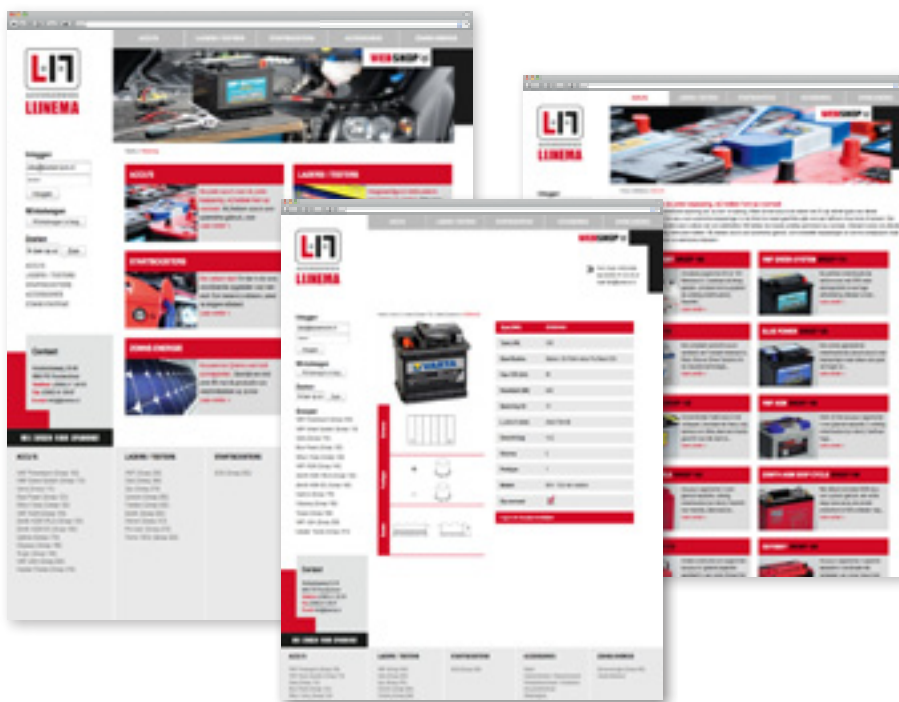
LIJNEMA

ACCU'S

LADERS / TESTERS

STARTBOOSTERS

ACCESSOIRES

ZONNE-ENERGIE

WEBSHOP

Inloggen

Inloggen

Winkelwagen

Zoeken

Zoek

ACCU'S

LADERS / TESTERS

STARTBOOSTERS

ACCESSOIRES

ZONNE-ENERGIE

ACCU'S

LADERS / TESTERS

STARTBOOSTERS

ZONNE-ENERGIE

Contact

WIJ ZIJN ERKEND

ACCU'S

LADERS / TESTERS

STARTBOOSTERS

LIJNEMA

WEBSHOP

Inloggen

Winkelwagen

Zoeken

Zoek

Groepen

Contact

WIJ ZIJN ERKEND

ACCU'S

LADERS / TESTERS

STARTBOOSTERS

ACCESSOIRES

ZONNE-ENERGIE

VARTA

LIJNEMA

WEBSHOP

Inloggen

BLUE POWER

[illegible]